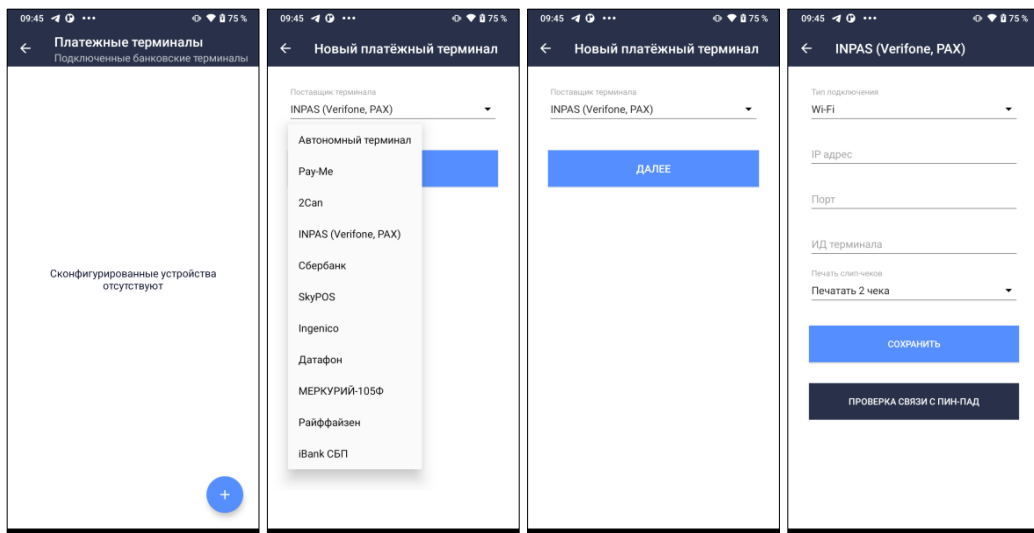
09:45 75 %

Платежные терминалы
Подключенные банковские терминалы

Сконфигурированные устройства отсутствуют

+

09:45 75 %

Новый платёжный терминал

Поставщик терминала
INPAS (Verifone, PAX)

Автономный терминал
Pay-Me
2Can
INPAS (Verifone, PAX)
Сбербанк
SkyPOS
Ingenico
Датафон
МЕРКУРИЙ-105Ф
Райффайзен
iBank СБП

09:45 75 %

Новый платёжный терминал

Поставщик терминала
INPAS (Verifone, PAX)

ДАЛЕЕ

09:45 75 %

INPAS (Verifone, PAX)

Тип подключения
Wi-Fi

IP адрес

Порт

ИД терминала

Печать слип-чеков
Печатать 2 чека

СОХРАНИТЬ

ПРОВЕРКА СВЯЗИ С ПИН-ПАД